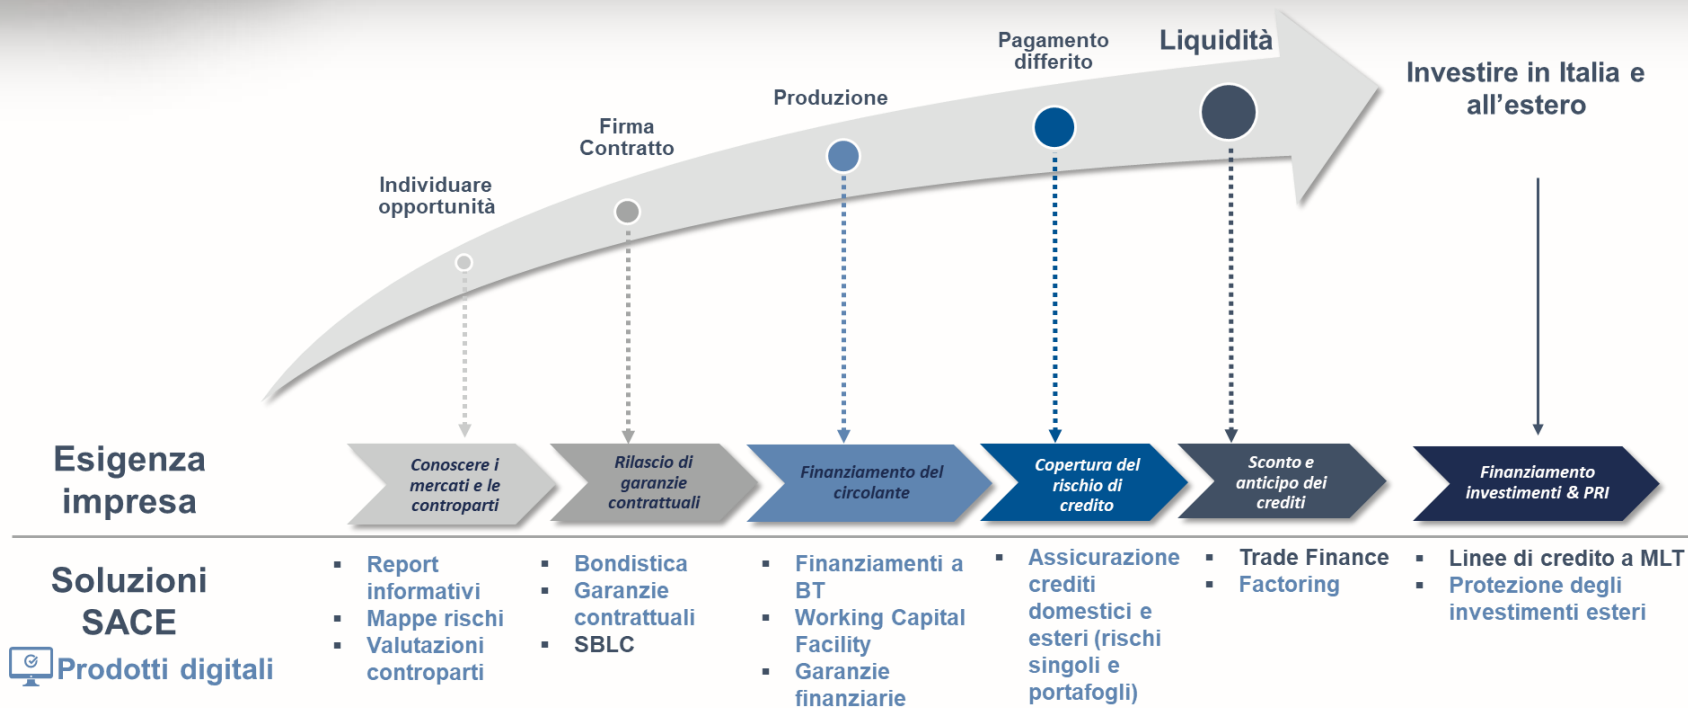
Individuare opportunità

Firma Contratto

Produzione

Pagamento differito

Liquidità

Investire in Italia e all’estero

Esigenza impresa

Conoscere i mercati e le controparti

Rilascio di garanzie contrattuali

Finanziamento del circolante

Copertura del rischio di credito

Sconto e anticipo dei crediti

Finanziamento investimenti & PRI

Soluzioni SACE

Prodotti digitali

- Report informativi
- Mappe rischi
- Valutazioni controparti

- Bondistica
- Garanzie contrattuali
- SBLC

- Finanziamenti a BT
- Working Capital Facility
- Garanzie finanziarie

- Assicurazione crediti domestici e esteri (rischi singoli e portafogli)

- Trade Finance
- Factoring

- Linee di credito a MLT
- Protezione degli investimenti esteri